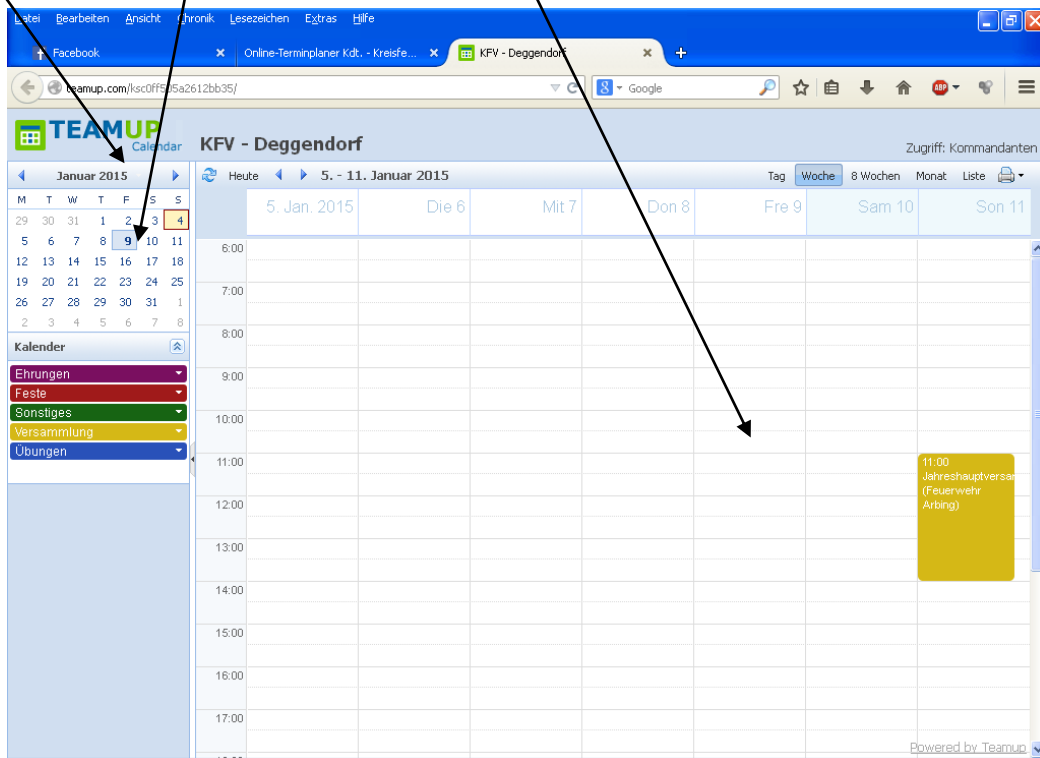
Datei Bearbeiten Ansicht Chronik Lesezeichen Extras Hilfe

Facebook | Online-Terminplaner Kdt. - Kreisfe... | KFV - Deggendorf

teamup.com/ksc0ff505a2612bb35/

Google

TEAMUP Calendar

KFV - Deggendorf

Zugriff: Kommandanten

Januar 2015

| M | T | W | T | F | S | S |
|---|---|---|---|---|---|---|
| 29 | 30 | 31 | 1 | 2 | 3 | 4 |
| 5 | 6 | 7 | 8 | 9 | 10 | 11 |
| 12 | 13 | 14 | 15 | 16 | 17 | 18 |
| 19 | 20 | 21 | 22 | 23 | 24 | 25 |
| 26 | 27 | 28 | 29 | 30 | 31 | 1 |
| 2 | 3 | 4 | 5 | 6 | 7 | 8 |

Kalender

Ehrungen
Feste
Sonstiges
Versammlung
Übungen

Heute 5. - 11. Januar 2015

Tag Woche 8 Wochen Monat Liste

5. Jan. 2015 | Die 6 | Mit 7 | Don 8 | Fre 9 | Sam 10 | Son 11

6:00
7:00
8:00
9:00
10:00
11:00
12:00
13:00
14:00
15:00
16:00
17:00

11:00 Jahreshauptversa (Feuerwehr Arbing)

Powered by Teamup